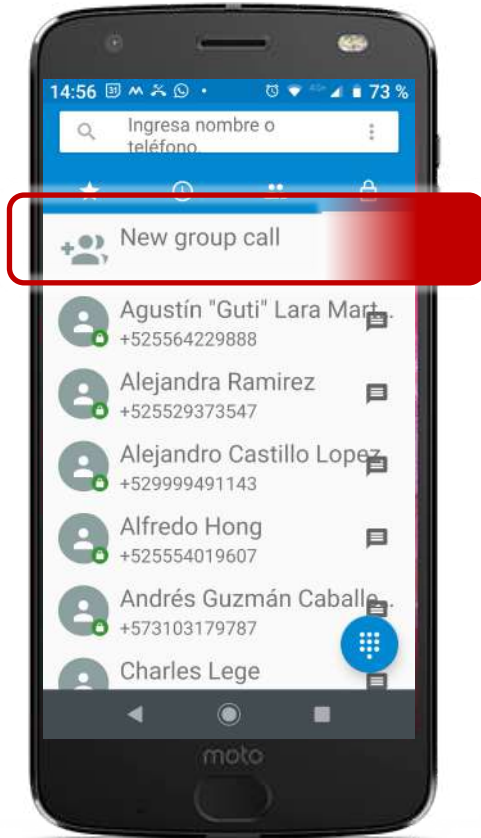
14:56 73 %

Ingresa nombre o teléfono

New group call

Agustín "Guti" Lara Mart...
+525564229888

Alejandra Ramirez
+525529373547

Alejandro Castillo Lopez
+529999491143

Alfredo Hong
+525554019607

Andrés Guzmán Caballe...
+573103179787

Charles Lege

moto